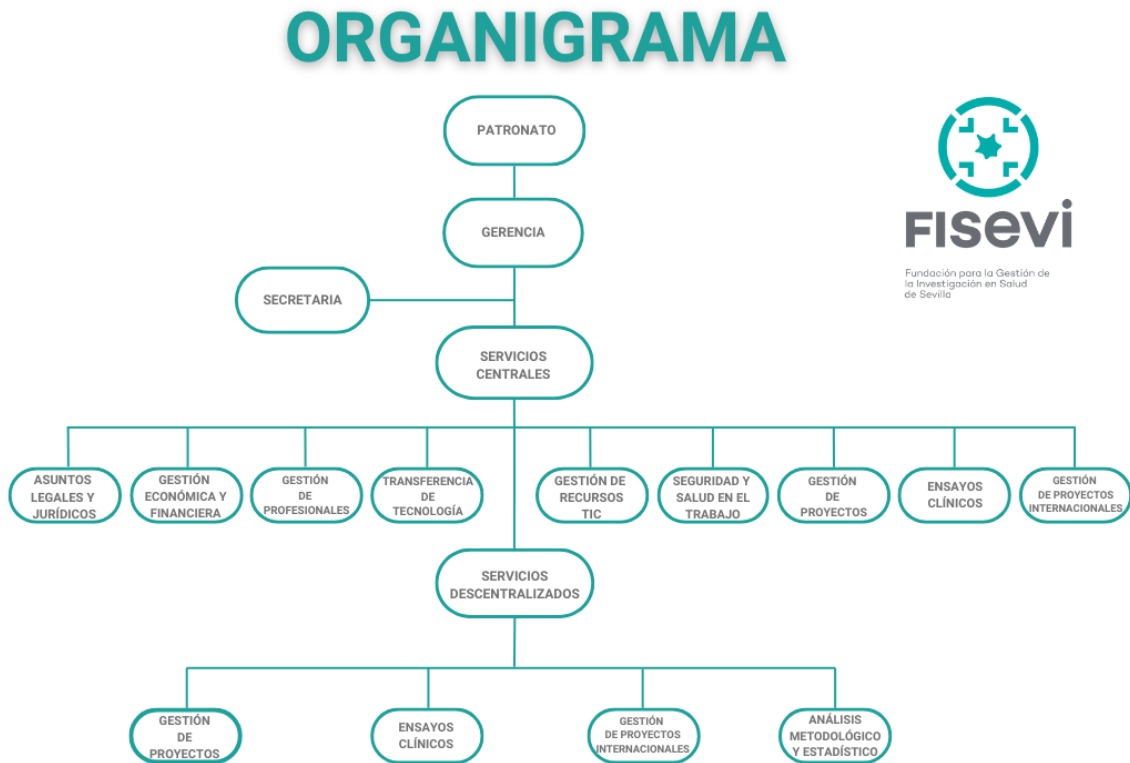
ORGANIGRAMA

PATRONATO

GERENCIA

SECRETARIA

SERVICIOS CENTRALES

ASUNTOS LEGALES Y JURÍDICOS

GESTIÓN ECONÓMICA Y FINANCIERA

GESTIÓN DE PROFESIONALES

TRANSFERENCIA DE TECNOLOGÍA

GESTIÓN DE RECURSOS TIC

SEGURIDAD Y SALUD EN EL TRABAJO

GESTIÓN DE PROYECTOS

ENSAYOS CLÍNICOS

GESTIÓN DE PROYECTOS INTERNACIONALES

SERVICIOS DESCENTRALIZADOS

GESTIÓN DE PROYECTOS

ENSAYOS CLÍNICOS

GESTIÓN DE PROYECTOS INTERNACIONALES

ANÁLISIS METODOLÓGICO Y ESTADÍSTICO

FISEVI

Fundación para la Gestión de la Investigación en Salud de Sevilla